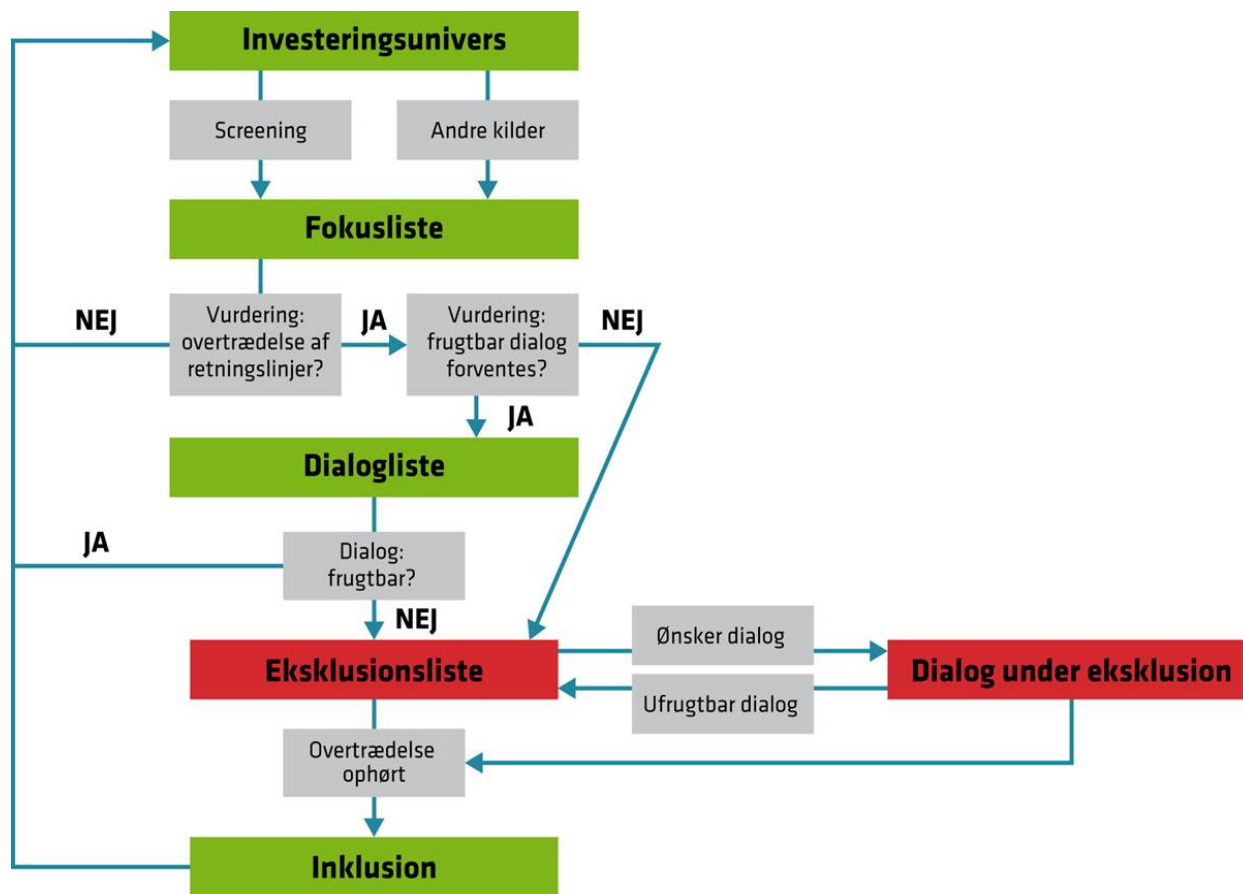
Investeringsunivers

Screening

Andre kilder

Fokusliste

NEJ

Vurdering: overtrædelse af retningslinjer?

JA

Vurdering: frugtbar dialog forventes?

NEJ

JA

Dialogliste

JA

Dialog: frugtbar?

NEJ

Eksklusionsliste

Ønsker dialog

Ufrugtbar dialog

Dialog under eksklusion

Overtrædelse ophørt

Inklusion